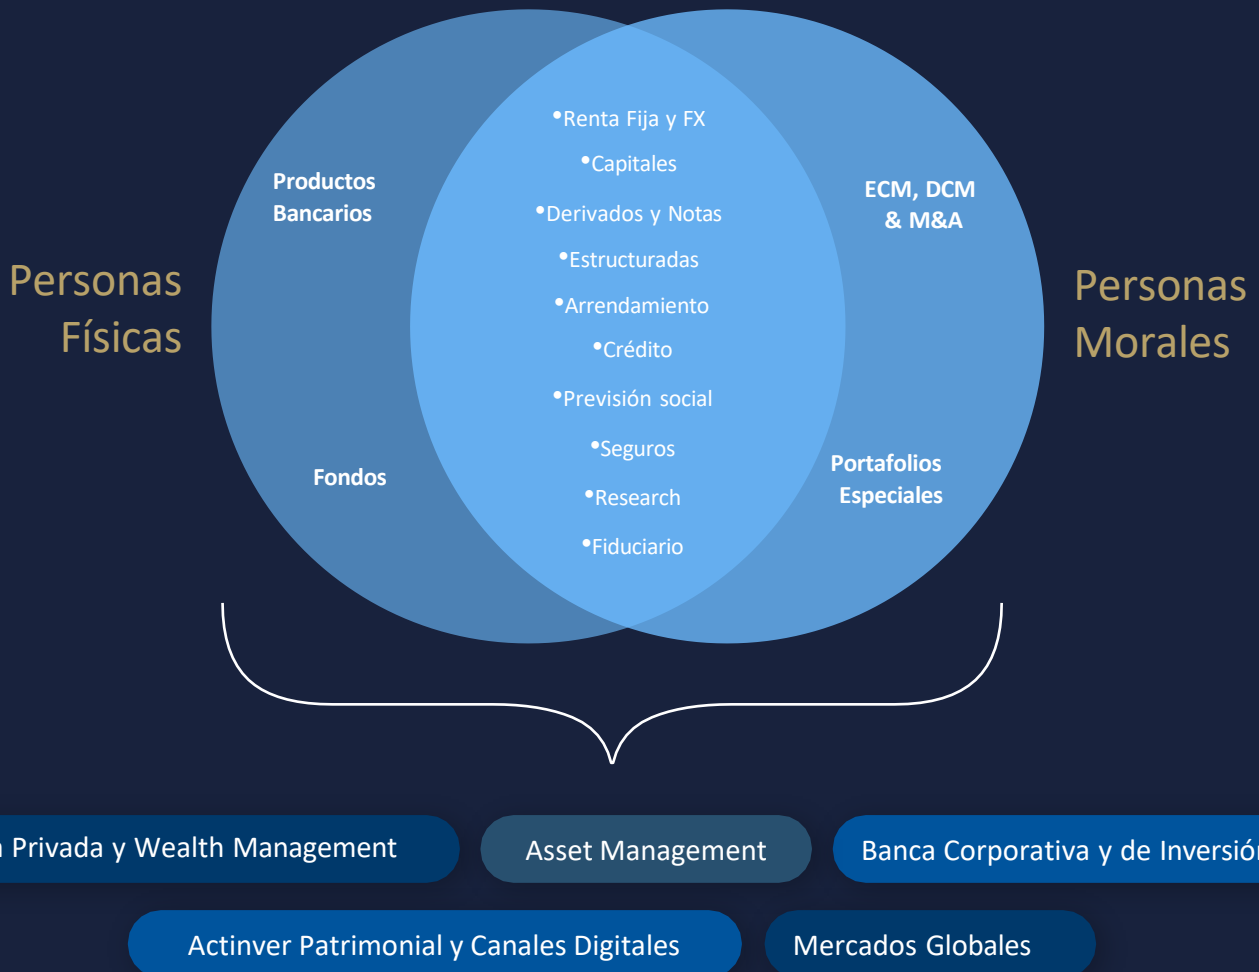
Personas Físicas

Productos Bancarios

Fondos

•Renta Fija y FX
•Capitales
•Derivados y Notas
•Estructuradas
•Arrendamiento
•Crédito
•Previsión social
•Seguros
•Research
•Fiduciario

ECM, DCM & M&A

Portafolios Especiales

Personas Morales

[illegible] Privada y Wealth Management

Asset Management

Banca Corporativa y de Inversió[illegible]

Actinver Patrimonial y Canales Digitales

Mercados Globales